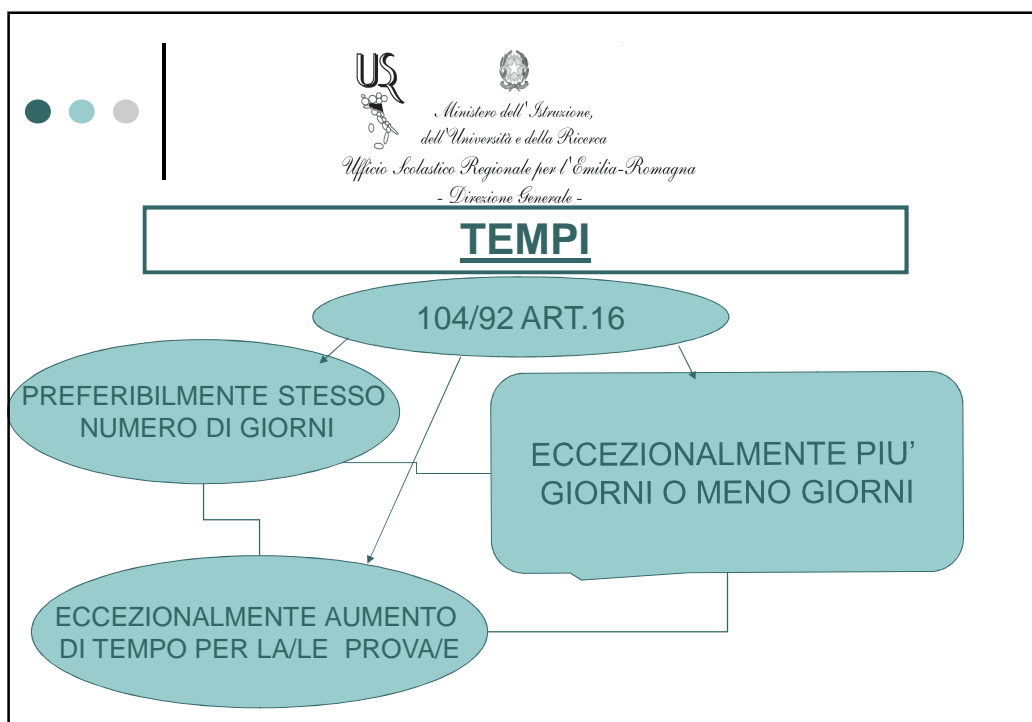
USR

Ministero dell' Istruzione, dell'Università e della Ricerca
Ufficio Scolastico Regionale per l'Emilia-Romagna
- Direzione Generale -

TEMPI

104/92 ART.16

PREFERIBILMENTE STESSO NUMERO DI GIORNI

ECCEZIONALMENTE PIU' GIORNI O MENO GIORNI

ECCEZIONALMENTE AUMENTO DI TEMPO PER LA/LE PROVA/E